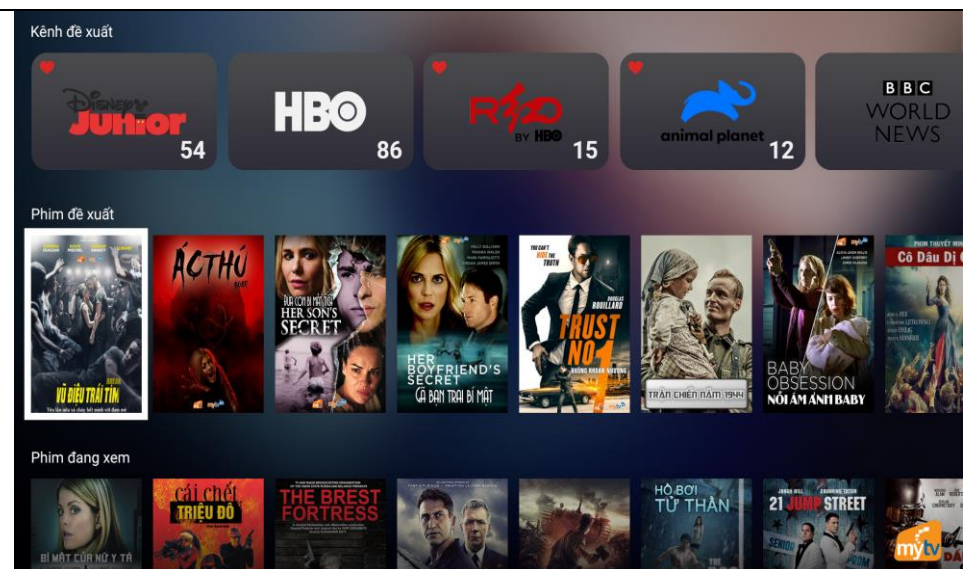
Kênh đề xuất

DISNEP Junior 54

HBO 86

RED BY HBO 15

animal planet 12

BBC WORLD NEWS

Phim đề xuất

VŨ ĐIỆU TRÁI TIM

ÁC THÚ

HER SON'S SECRET

HER BOYFRIEND'S SECRET
GÃ BẠN TRAI BÍ MẬT

TRUST NO 1

TRẬN CHIẾN NĂM 1944

BABY OBSESSION
NỖI ÁM ẢNH BABY

Cô Dâu Dị

Phim đang xem

BÍ MẬT CỦA NỮ Y TÁ

CÁI CHẾT TRIỆU ĐÔ

THE BREST FORTRESS

HỒ BƠI TỬ THẦN

21 JUMP STREET

mytv